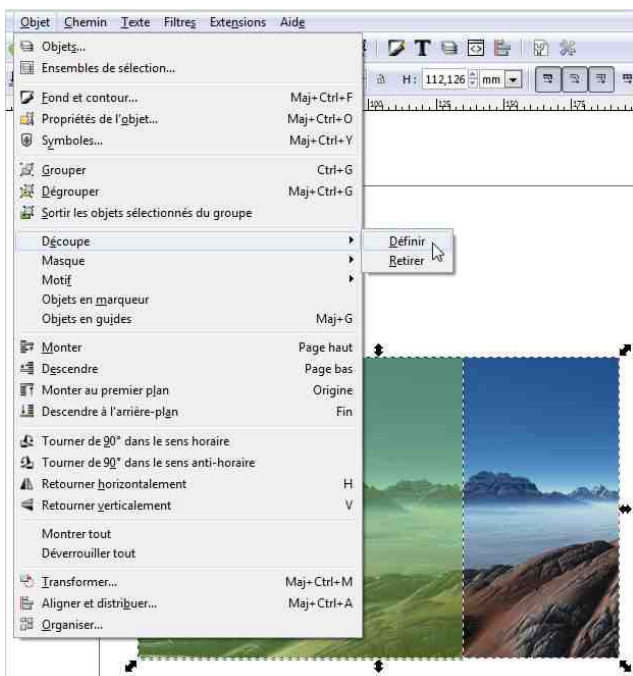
Objet Chemin Texte Filtres Extensions Aide

Objets...
Ensembles de sélection...

Fond et contour... Maj+Ctrl+F
Propriétés de l'objet... Maj+Ctrl+O
Symboles... Maj+Ctrl+Y

Grouper Ctrl+G
Dégrouper Maj+Ctrl+G
Sortir les objets sélectionnés du groupe

Découpe
Masque
Motif
Objets en marqueur
Objets en guides Maj+G

Monter Page haut
Descendre Page bas
Monter au premier plan Origine
Descendre à l'arrière-plan Fin

Tourner de 90° dans le sens horaire
Tourner de 90° dans le sens anti-horaire
Retourner horizontalement H
Retourner verticalement V

Montrer tout
Déverrouiller tout

Transformer... Maj+Ctrl+M
Aligner et distribuer... Maj+Ctrl+A
Organiser...

Définir
Retirer

H: 112,126 mm

100 125 150 175